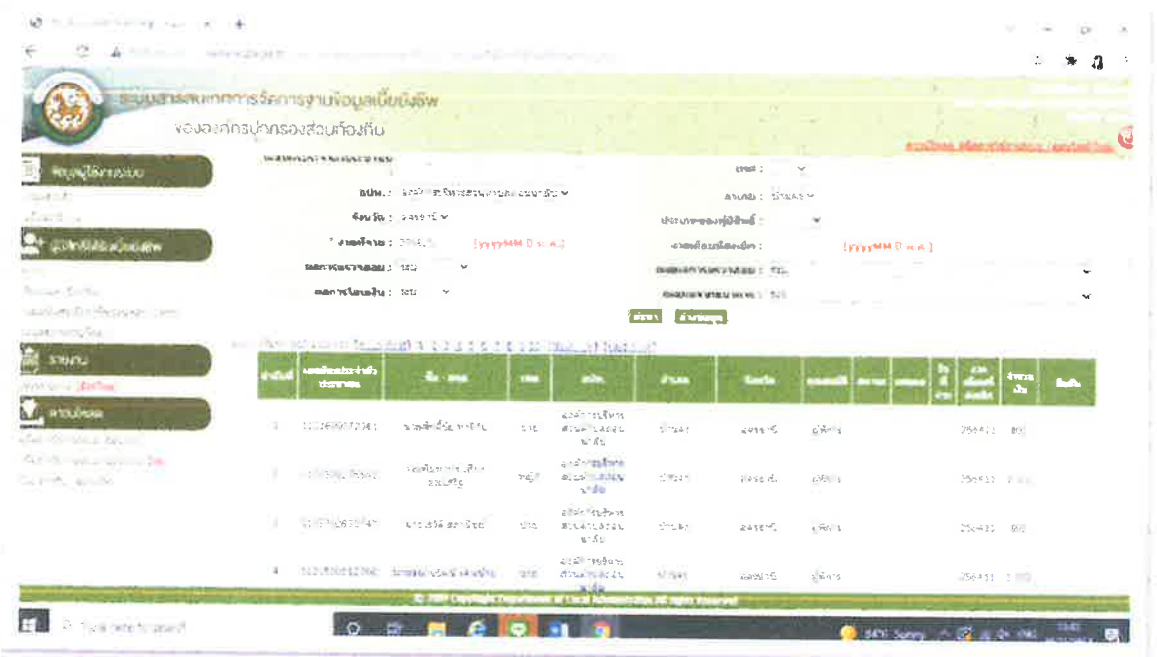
ระบบสารสนเทศการจัดการงานข้อมูลเบี้ยยังชีพ
ขององค์กรปกครองส่วนท้องถิ่น

ข้อมูลผู้ใช้งานระบบ

ผู้มีสิทธิรับเงินเบี้ยยังชีพ

รายงาน

ดาวน์โหลด

อปท. : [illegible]
อำเภอ : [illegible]
จังหวัด : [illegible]
ประเภทของผู้มีสิทธิ์ : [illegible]
วันที่จ่าย : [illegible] [yyyyMM ปี พ.ศ.]
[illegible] [yyyyMM ปี พ.ศ.]
สถานะ : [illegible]
สถานะการโอนเงิน : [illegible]

ค้นหา ล้างข้อมูล

| ลำดับที่ | เลขประจำตัวประชาชน | ชื่อ - สกุล | เพศ | อปท. | อำเภอ | จังหวัด | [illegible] | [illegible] | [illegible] | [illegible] | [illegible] | จำนวนเงิน | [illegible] |
|---|---|---|---|---|---|---|---|---|---|---|---|---|---|
| 1 | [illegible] | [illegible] | ชาย | องค์การบริหารส่วนตำบล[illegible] | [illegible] | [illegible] | ผู้พิการ | | | | 256411 | 800 | |
| 2 | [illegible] | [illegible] | หญิง | องค์การบริหารส่วนตำบล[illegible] | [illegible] | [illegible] | ผู้พิการ | | | | 256411 | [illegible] | |
| 3 | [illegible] | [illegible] | ชาย | องค์การบริหารส่วนตำบล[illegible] | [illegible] | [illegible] | ผู้พิการ | | | | 256411 | 800 | |
| 4 | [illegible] | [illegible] | ชาย | องค์การบริหารส่วนตำบล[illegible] | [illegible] | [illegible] | ผู้พิการ | | | | 256411 | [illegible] | |

© 2019 Copyright Department of Local Administration All rights reserved

Type here to search
34°C Sunny